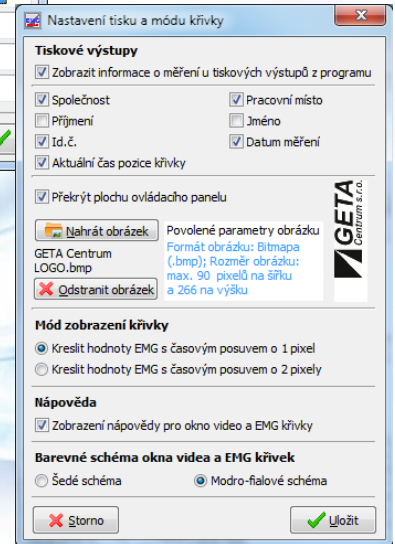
Nastavení tisku a módu křivky

Tiskové výstupy

Zobrazit informace o měření u tiskových výstupů z programu

Společnost
Pracovní místo
Příjmení
Jméno
Id.č.
Datum měření
Aktuální čas pozice křivky

Překrýt plochu ovládacího panelu

Nahrát obrázek
Povolené parametry obrázku
Formát obrázku: Bitmapa (.bmp); Rozměr obrázku: max. 90 pixelů na šířku a 266 na výšku

GETA Centrum LOGO.bmp

Odstranit obrázek

GETA Centrum s.r.o.

Mód zobrazení křivky

Kreslit hodnoty EMG s časovým posuvem o 1 pixel
Kreslit hodnoty EMG s časovým posuvem o 2 pixely

Nápověda

Zobrazení nápovědy pro okno video a EMG křivky

Barevné schéma okna videa a EMG křivek

Šedé schéma
Modro-fialové schéma

Storno
Uložit